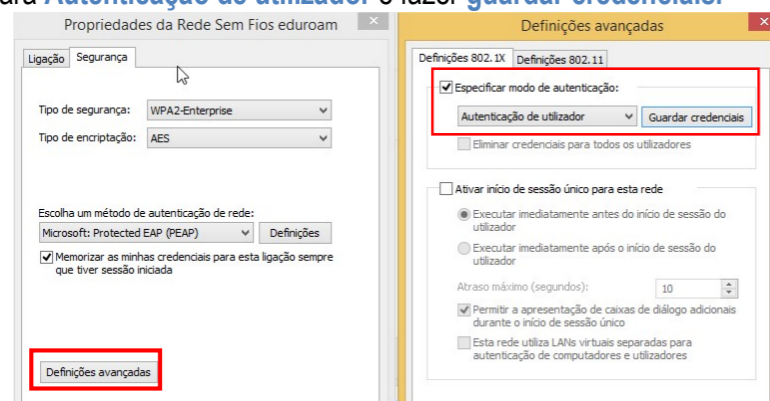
ara Autenticação de utilizador e fazer guardar credenciais

Propriedades da Rede Sem Fios eduroam

Ligação Segurança

Tipo de segurança: WPA2-Enterprise

Tipo de encriptação: AES

Escolha um método de autenticação de rede:

Microsoft: Protected EAP (PEAP) Definições

Memorizar as minhas credenciais para esta ligação sempre que tiver sessão iniciada

Definições avançadas

Definições avançadas

Definições 802.1X Definições 802.11

Especificar modo de autenticação:

Autenticação de utilizador Guardar credenciais

Eliminar credenciais para todos os utilizadores

Ativar início de sessão único para esta rede

Executar imediatamente antes do início de sessão do utilizador

Executar imediatamente após o início de sessão do utilizador

Atraso máximo (segundos): 10

Permitir a apresentação de caixas de diálogo adicionais durante o início de sessão único

Esta rede utiliza LANs virtuais separadas para autenticação de computadores e utilizadores